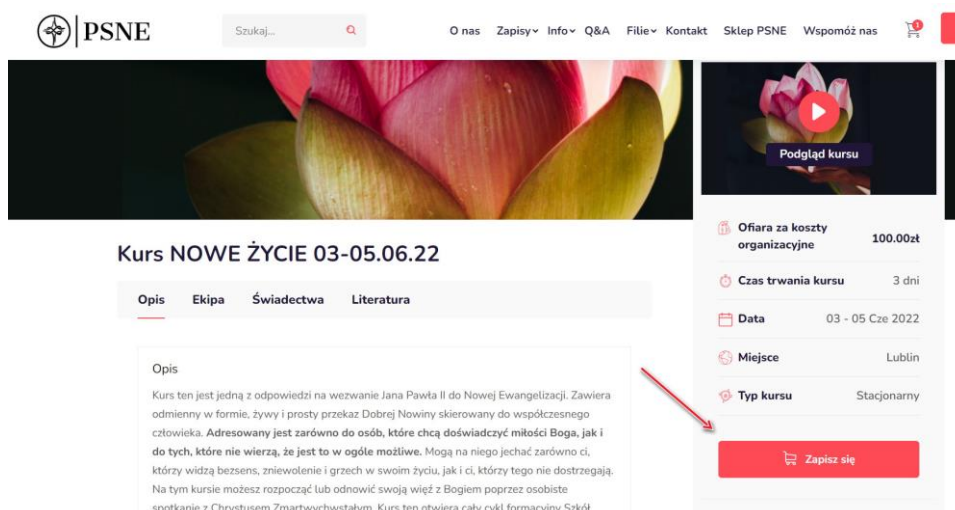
PSNE

Szukaj...

O nas Zapisy Info Q&A Filie Kontakt Sklep PSNE Wspomóż nas

1

Podgląd kursu

Kurs NOWE ŻYCIE 03-05.06.22

Opis Ekipa Świadectwa Literatura

Opis

Kurs ten jest jedną z odpowiedzi na wezwanie Jana Pawła II do Nowej Ewangelizacji. Zawiera odmienny w formie, żywy i prosty przekaz Dobrej Nowiny skierowany do współczesnego człowieka. **Adresowany jest zarówno do osób, które chcą doświadczyć miłości Boga, jak i do tych, które nie wierzą, że jest to w ogóle możliwe.** Mogą na niego jechać zarówno ci, którzy widzą bezsens, zniewolenie i grzech w swoim życiu, jak i ci, którzy tego nie dostrzegają. Na tym kursie możesz rozpocząć lub odnowić swoją więź z Bogiem poprzez osobiste spotkanie z Chrystusem Zmartwychwstałym. Kurs ten otwiera cały cykl formacyjny Szkół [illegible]

| | |
|---|---|
| Ofiara za koszty organizacyjne | 100.00zł |
| Czas trwania kursu | 3 dni |
| Data | 03 - 05 Cze 2022 |
| Miejsce | Lublin |
| Typ kursu | Stacjonarny |

Zapisz się